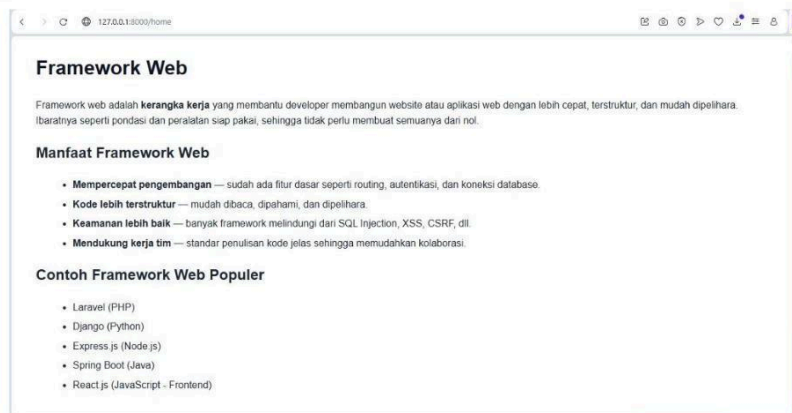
127.0.0.1:8000/home

Framework Web

Framework web adalah kerangka kerja yang membantu developer membangun website atau aplikasi web dengan lebih cepat, terstruktur, dan mudah dipelihara. Ibaratnya seperti pondasi dan peralatan siap pakai, sehingga tidak perlu membuat semuanya dari nol.

Manfaat Framework Web

- Mempercepat pengembangan — sudah ada fitur dasar seperti routing, autentikasi, dan koneksi database.
- Kode lebih terstruktur — mudah dibaca, dipahami, dan dipelihara.
- Keamanan lebih baik — banyak framework melindungi dari SQL Injection, XSS, CSRF, dll.
- Mendukung kerja tim — standar penulisan kode jelas sehingga memudahkan kolaborasi.

Contoh Framework Web Populer

- Laravel (PHP)
- Django (Python)
- Express.js (Node.js)
- Spring Boot (Java)
- React.js (JavaScript - Frontend)